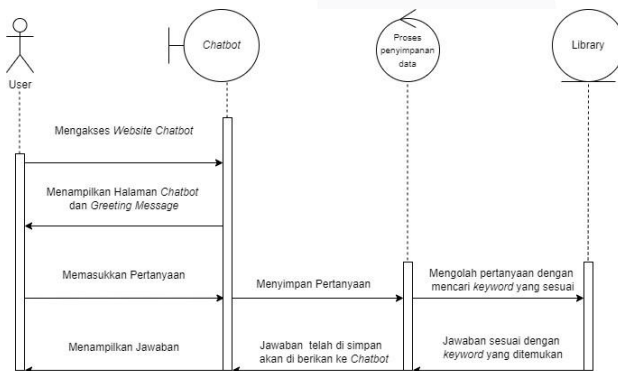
User

Chatbot

Proses penyimpanan data

Library

Mengakses Website Chatbot

Menampilkan Halaman Chatbot dan Greeting Message

Memasukkan Pertanyaan

Menyimpan Pertanyaan

Mengolah pertanyaan dengan mencari keyword yang sesuai

Menampilkan Jawaban

Jawaban telah di simpan akan di berikan ke Chatbot

Jawaban sesuai dengan keyword yang ditemukan